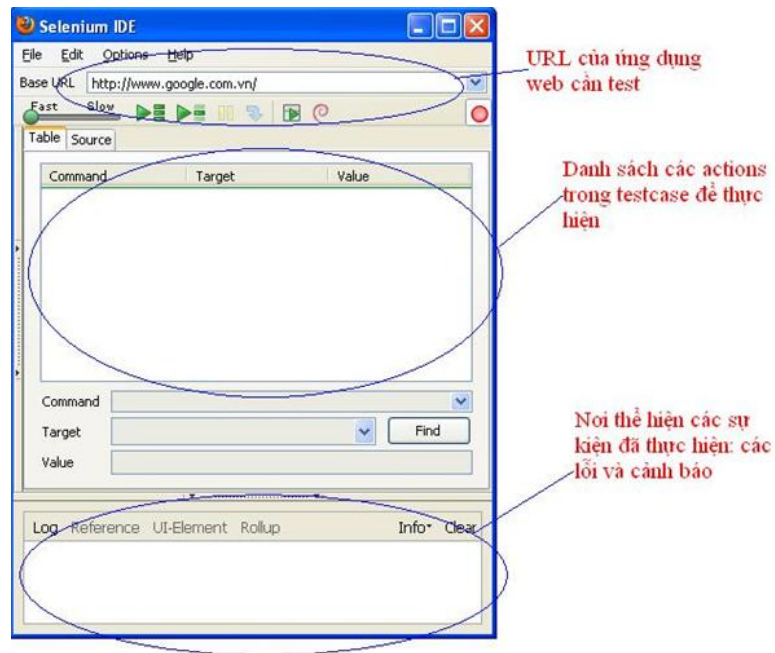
Selenium IDE

File Edit Options Help

Base URL http://www.google.com.vn/

Fast Slow

Table Source

| Command | Target | Value |
|---|---|---|

Command

Target

Find

Value

Log Reference UI-Element Rollup Info Clear

URL của ứng dụng web cần test

Danh sách các actions trong testcase để thực hiện

Nơi thể hiện các sự kiện đã thực hiện: các lỗi và cảnh báo